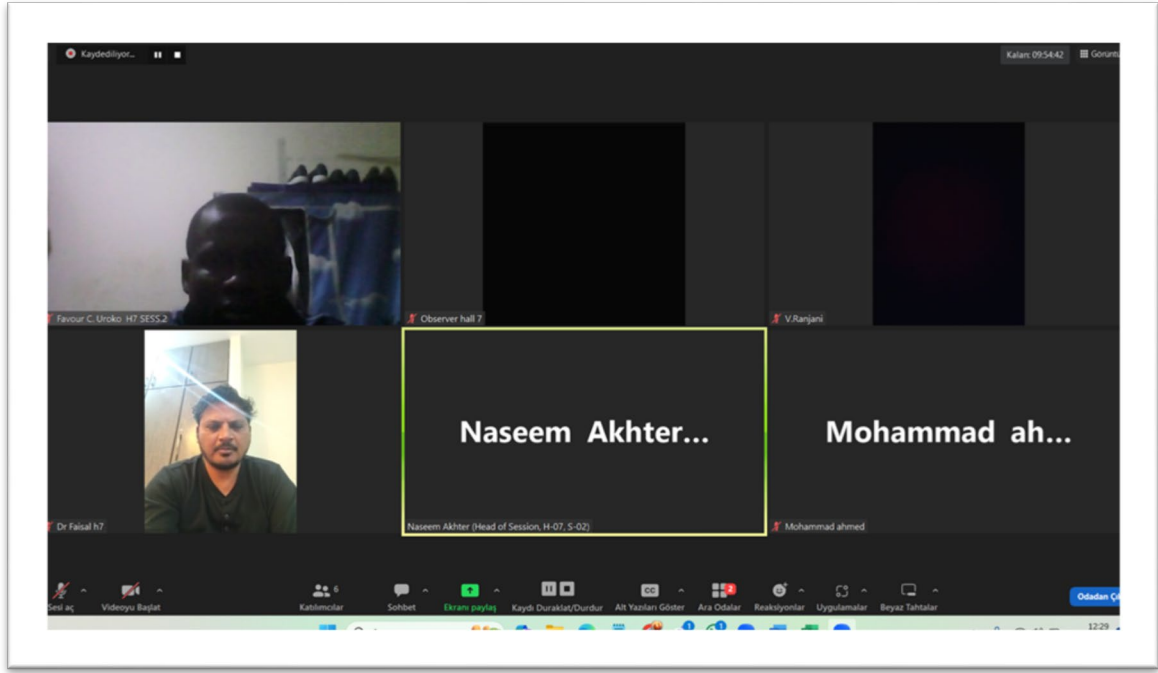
Kaydediliyor...

Kalan: 09:54:42

Görüntü

Favour C. Uroko H7 SESS.2

Observer hall 7

V.Ranjani

Dr Faisal h7

Naseem Akhter...

Naseem Akhter (Head of Session, H-07, S-02)

Mohammad ah...

Mohammad ahmed

Sesi aç

Videoyu Başlat

6

Katılımcılar

Sohbet

Ekranı paylaş

Kaydı Duraklat/Durdur

CC

Alt Yazıları Göster

2

Ara Odalar

Reaksiyonlar

Uygulamalar

Beyaz Tahtalar

Odadan Çı

12:29